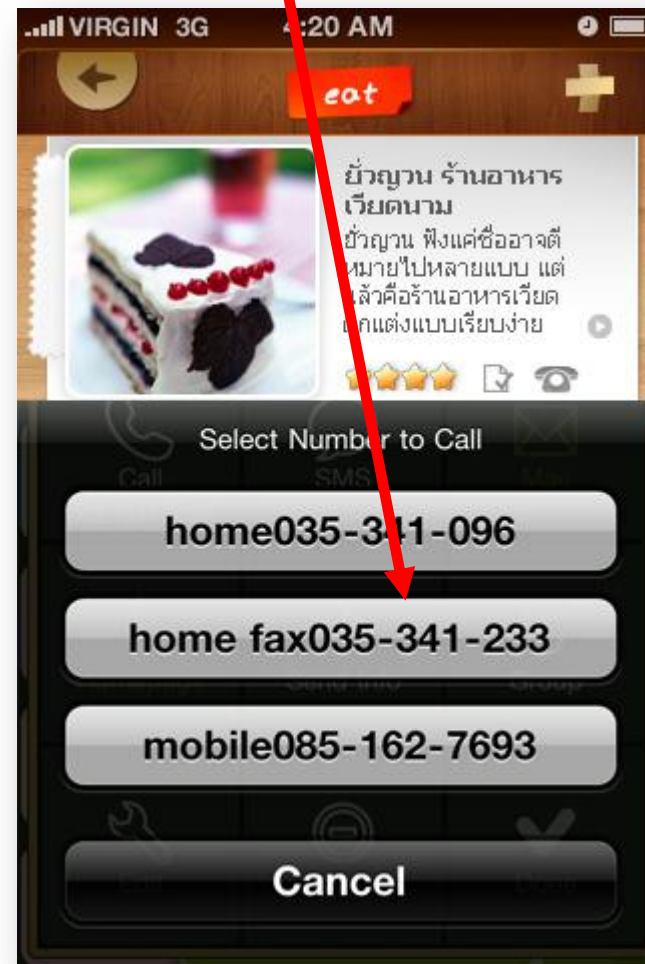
VIRGIN 3G 4:20 AM

eat

ยั่วญวน ร้านอาหารเวียดนาม
ยั่วญวน ฟังแค่ชื่ออาจตีหมายไปหลายแบบ แต่แล้วคือร้านอาหารเวียดนามตกแต่งแบบเรียบง่าย

Call
SMS
Mail

Select Number to Call

home035-341-096

home fax035-341-233

mobile085-162-7693

Cancel